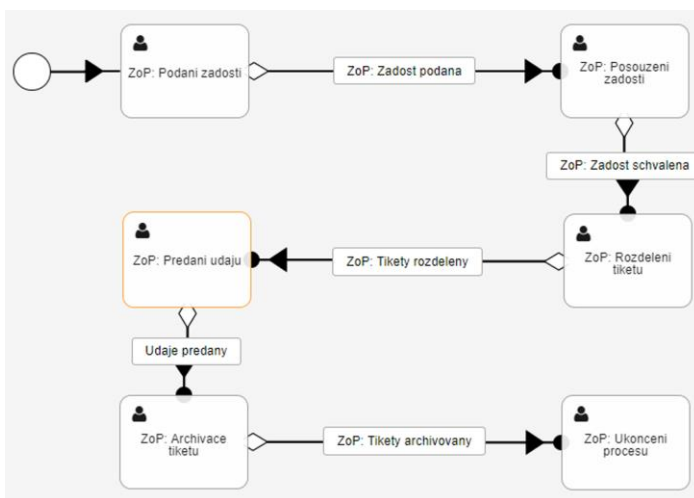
ZoP: Podani zadosti

ZoP: Zadost podana

ZoP: Posouzeni zadosti

ZoP: Zadost schvalena

ZoP: Predani udaju

ZoP: Tikety rozdeleny

ZoP: Rozdeleni tiketu

Udaje predany

ZoP: Archivace tiketu

ZoP: Tikety archivovany

ZoP: Ukonceni procesu